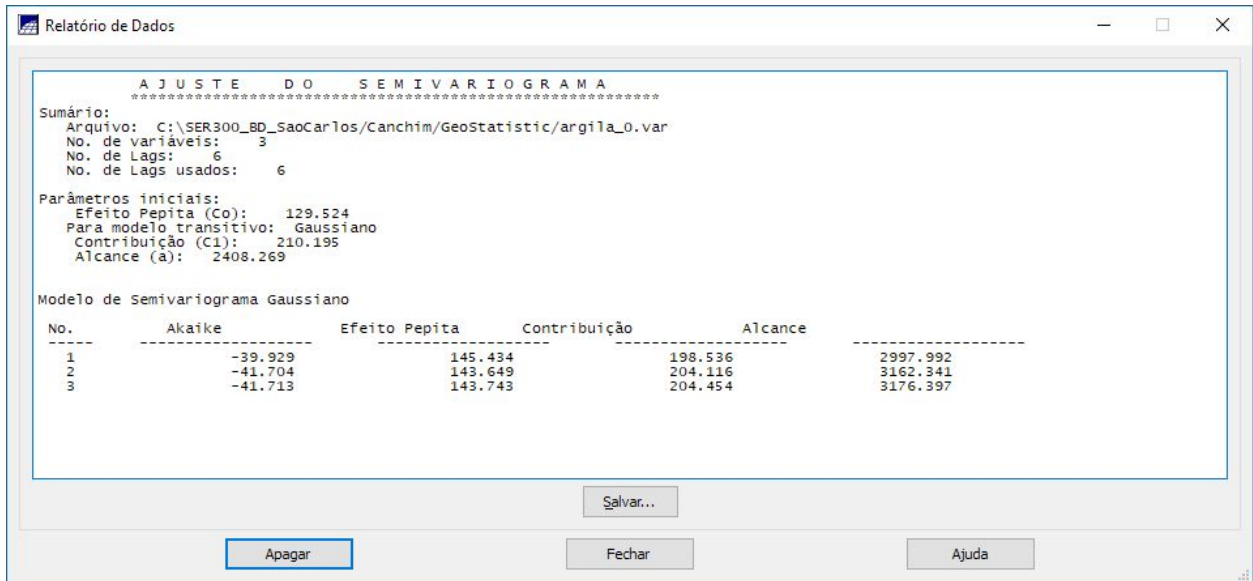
Relatório de Dados

A J U S T E   D O   S E M I V A R I O G R A M A
**************************************************

Sumário:
Arquivo: C:\SER300_BD_SaoCarlos/Canchim/GeoStatistic/argila_0.var
No. de variáveis: 3
No. de Lags: 6
No. de Lags usados: 6

Parâmetros iniciais:
Efeito Pepita (Co): 129.524
Para modelo transitivo: Gaussiano
Contribuição (C1): 210.195
Alcance (a): 2408.269

Modelo de Semivariograma Gaussiano

| No. | Akaike | Efeito Pepita | Contribuição | Alcance |
|---|---|---|---|---|
| 1 | -39.929 | 145.434 | 198.536 | 2997.992 |
| 2 | -41.704 | 143.649 | 204.116 | 3162.341 |
| 3 | -41.713 | 143.743 | 204.454 | 3176.397 |

Salvar...

Apagar   Fechar   Ajuda